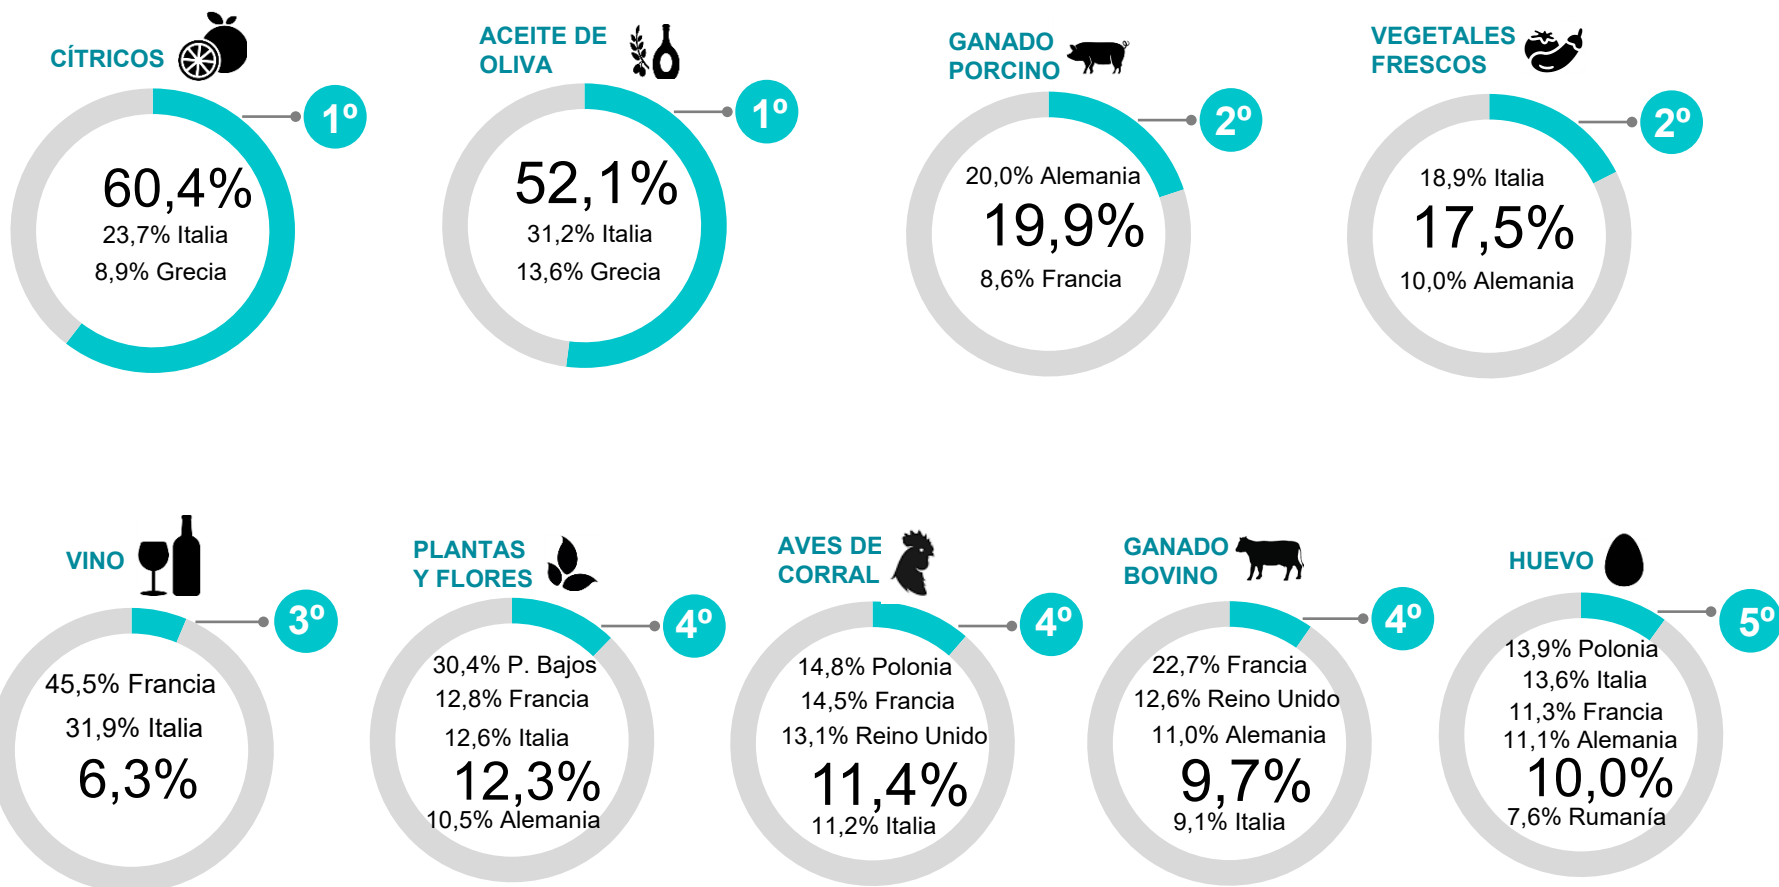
CÍTRICOS

1º

60,4%
23,7% Italia
8,9% Grecia

ACEITE DE OLIVA

1º

52,1%
31,2% Italia
13,6% Grecia

GANADO PORCINO

2º

20,0% Alemania
19,9%
8,6% Francia

VEGETALES FRESCOS

2º

18,9% Italia
17,5%
10,0% Alemania

VINO

3º

45,5% Francia
31,9% Italia
6,3%

PLANTAS Y FLORES

4º

30,4% P. Bajos
12,8% Francia
12,6% Italia
12,3%
10,5% Alemania

AVES DE CORRAL

4º

14,8% Polonia
14,5% Francia
13,1% Reino Unido
11,4%
11,2% Italia

GANADO BOVINO

4º

22,7% Francia
12,6% Reino Unido
11,0% Alemania
9,7%
9,1% Italia

HUEVO

5º

13,9% Polonia
13,6% Italia
11,3% Francia
11,1% Alemania
10,0%
7,6% Rumanía